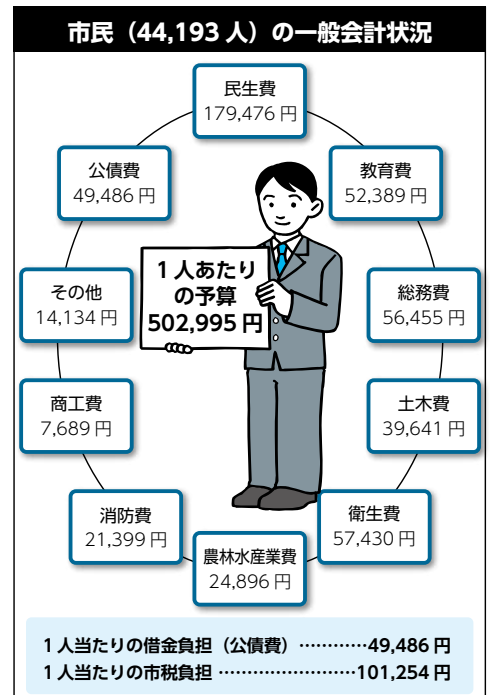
市民（44,193 人）の一般会計状況

民生費
179,476 円

教育費
52,389 円

総務費
56,455 円

土木費
39,641 円

衛生費
57,430 円

農林水産業費
24,896 円

消防費
21,399 円

商工費
7,689 円

その他
14,134 円

公債費
49,486 円

1 人あたりの予算
502,995 円

1 人当たりの借金負担（公債費）…………49,486 円
1 人当たりの市税負担 ……………………101,254 円